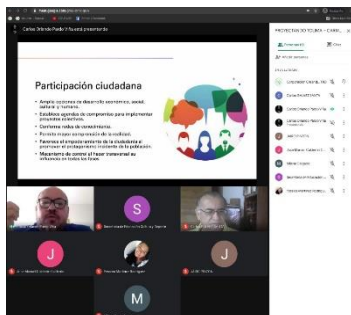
Carlos Orlando Pardo H. Iniciar presentación

Participación ciudadana

Amplía opciones de desarrollo económico, social, cultural y humano.

Establece agendas de compromisos para implementar proyectos colectivos.

Conforma redes de conocimiento.

Permite mayor comprensión de la realidad.

Favorece el empoderamiento de la ciudadanía y promueve el protagonismo incidente de la población.

Mecanismo de control al hacer transversal su influencia en todas las fases.

S

J

J

M

PROYECTANDO TOLIMA - CHAR...

Personas (11)

Chat

PARTICIPANTES

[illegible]